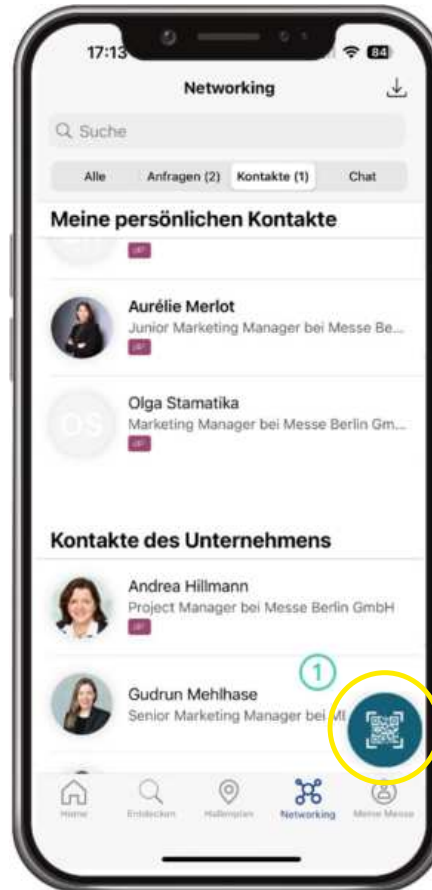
17:13

84

Networking

Suche

Alle
Anfragen (2)
Kontakte (1)
Chat

Meine persönlichen Kontakte

Aurélie Merlot
Junior Marketing Manager bei Messe Be...

OS
Olga Stamatika
Marketing Manager bei Messe Berlin Gm...

Kontakte des Unternehmens

Andrea Hillmann
Project Manager bei Messe Berlin GmbH

1

Gudrun Mehlhase
Senior Marketing Manager bei M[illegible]

Home
Entdecken
Hallenplan
Networking
Meine Messe